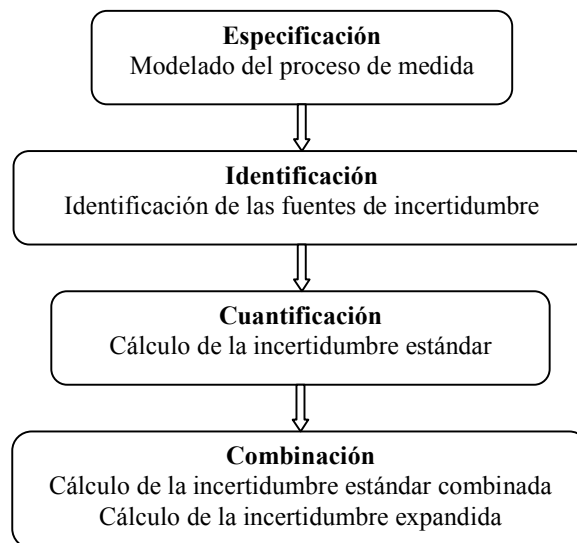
Especificación
Modelado del proceso de medida

Identificación
Identificación de las fuentes de incertidumbre

Cuantificación
Cálculo de la incertidumbre estándar

Combinación
Cálculo de la incertidumbre estándar combinada
Cálculo de la incertidumbre expandida